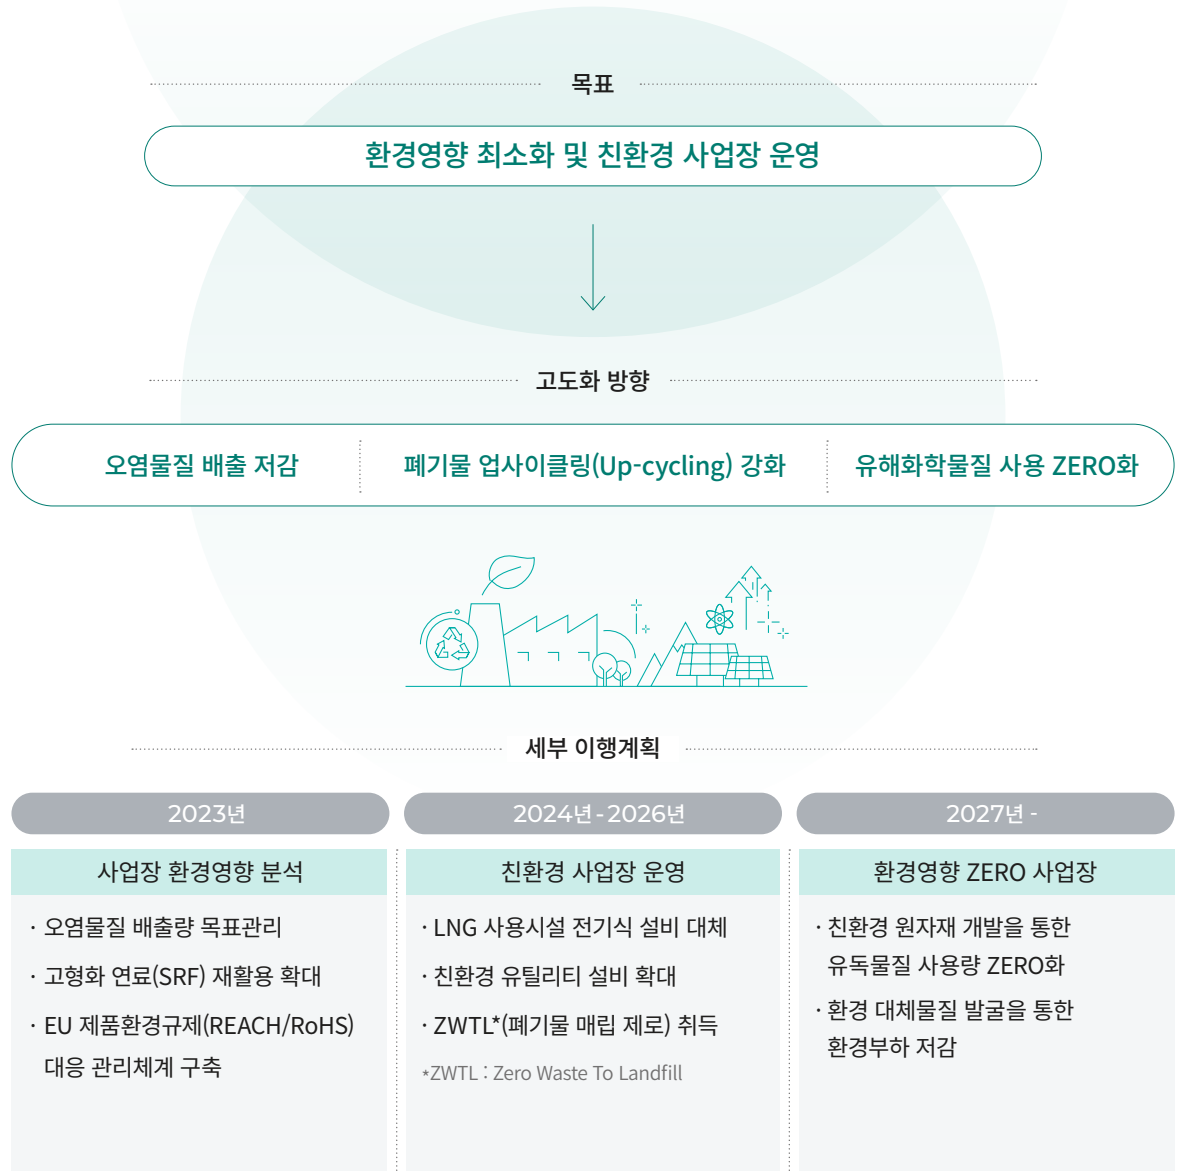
목표

환경영향 최소화 및 친환경 사업장 운영

고도화 방향

오염물질 배출 저감

폐기물 업사이클링(Up-cycling) 강화

유해화학물질 사용 ZERO화

세부 이행계획

| 2023년 | 2024년 - 2026년 | 2027년 - |
|---|---|---|
| 사업장 환경영향 분석 | 친환경 사업장 운영 | 환경영향 ZERO 사업장 |
| · 오염물질 배출량 목표관리<br>· 고형화 연료(SRF) 재활용 확대<br>· EU 제품환경규제(REACH/RoHS) 대응 관리체계 구축 | · LNG 사용시설 전기식 설비 대체<br>· 친환경 유틸리티 설비 확대<br>· ZWTL*(폐기물 매립 제로) 취득<br>*ZWTL : Zero Waste To Landfill | · 친환경 원자재 개발을 통한 유독물질 사용량 ZERO화<br>· 환경 대체물질 발굴을 통한 환경부하 저감 |